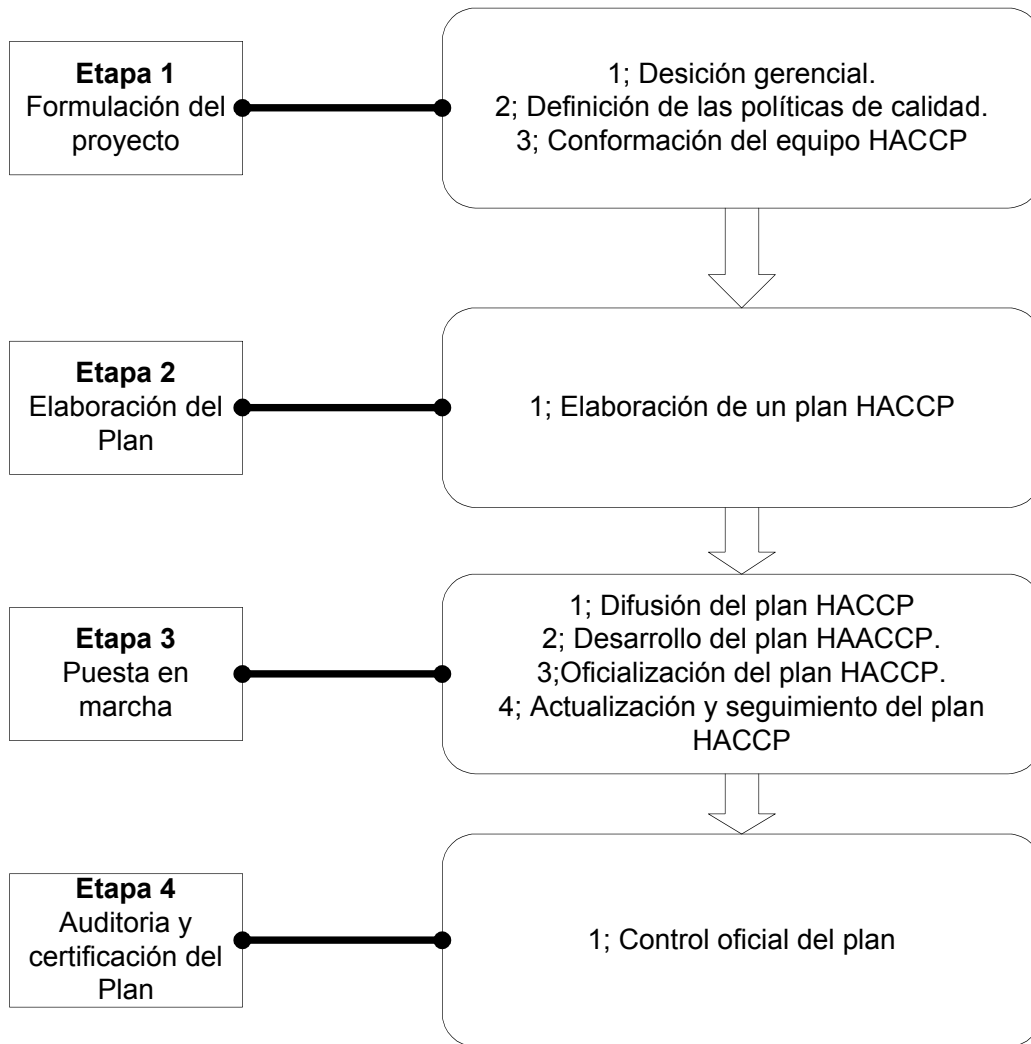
Etapa 1
Formulación del proyecto

1; Desición gerencial.
2; Definición de las políticas de calidad.
3; Conformación del equipo HACCP

Etapa 2
Elaboración del Plan

1; Elaboración de un plan HACCP

Etapa 3
Puesta en marcha

1; Difusión del plan HACCP
2; Desarrollo del plan HAACCP.
3;Oficialización del plan HACCP.
4; Actualización y seguimiento del plan HACCP

Etapa 4
Auditoria y certificación del Plan

1; Control oficial del plan